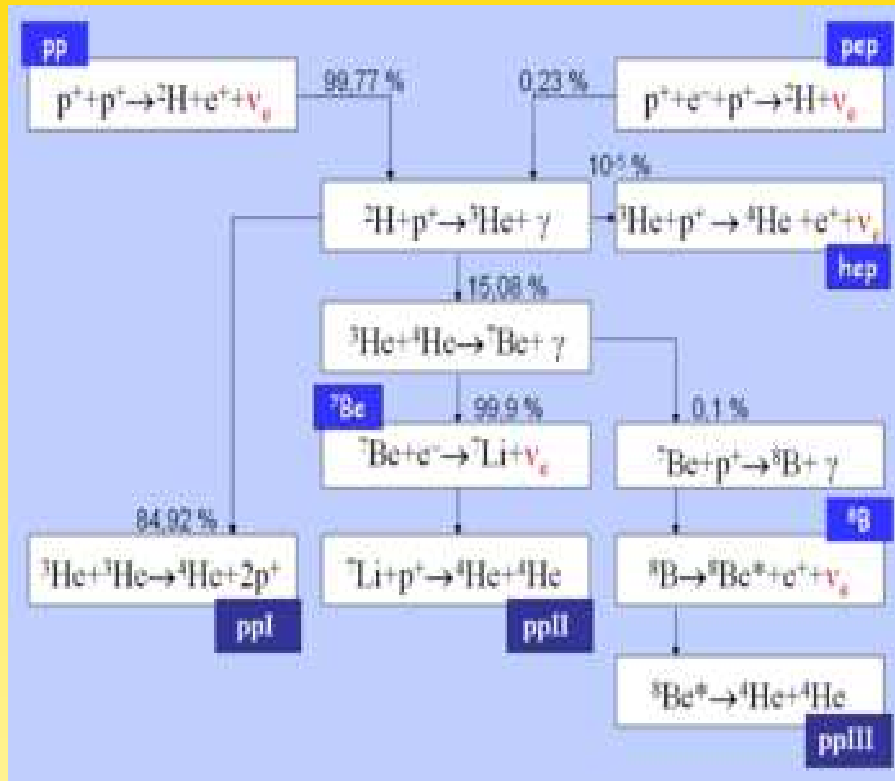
pp

$p^+ + p^+ \rightarrow {}^2H + e^+ + \nu_e$

99,77 %

0,23 %

pep

$p^+ + e^- + p^+ \rightarrow {}^2H + \nu_e$

$10^{-5}$ %

${}^2H + p^+ \rightarrow {}^3He + \gamma$

${}^3He + p^+ \rightarrow {}^4He + e^+ + \nu_e$

hep

15,08 %

${}^3He + {}^4He \rightarrow {}^7Be + \gamma$

$^7Be$

99,9 %

0,1 %

${}^7Be + e^- \rightarrow {}^7Li + \nu_e$

${}^7Be + p^+ \rightarrow {}^8B + \gamma$

84,92 %

$^8B$

${}^3He + {}^3He \rightarrow {}^4He + 2p^+$

ppI

${}^7Li + p^+ \rightarrow {}^4He + {}^4He$

ppII

${}^8B \rightarrow {}^8Be^* + e^+ + \nu_e$

${}^8Be^* \rightarrow {}^4He + {}^4He$

ppIII